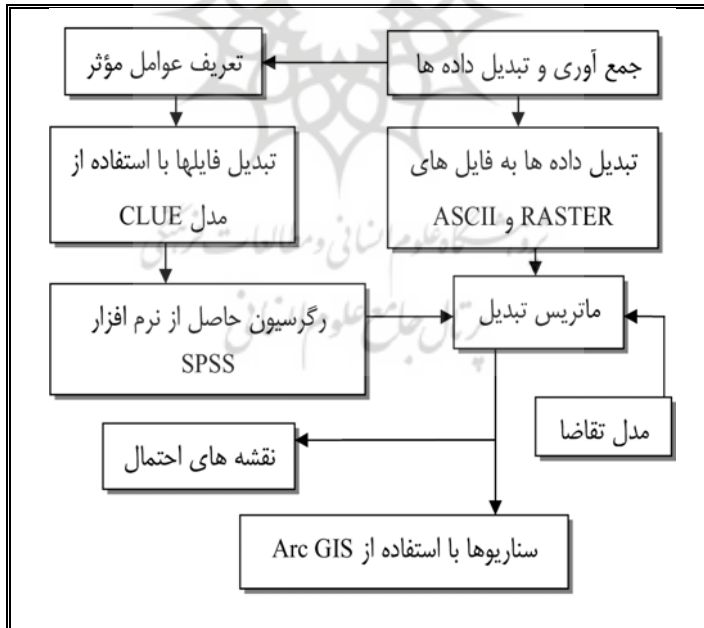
جمع آوری و تبدیل داده ها

تعریف عوامل مؤثر

تبدیل داده ها به فایل های RASTER و ASCII

تبدیل فایلها با استفاده از مدل CLUE

ماتریس تبدیل

رگرسیون حاصل از نرم افزار SPSS

مدل تقاضا

نقشه های احتمال

سناریوها با استفاده از Arc GIS